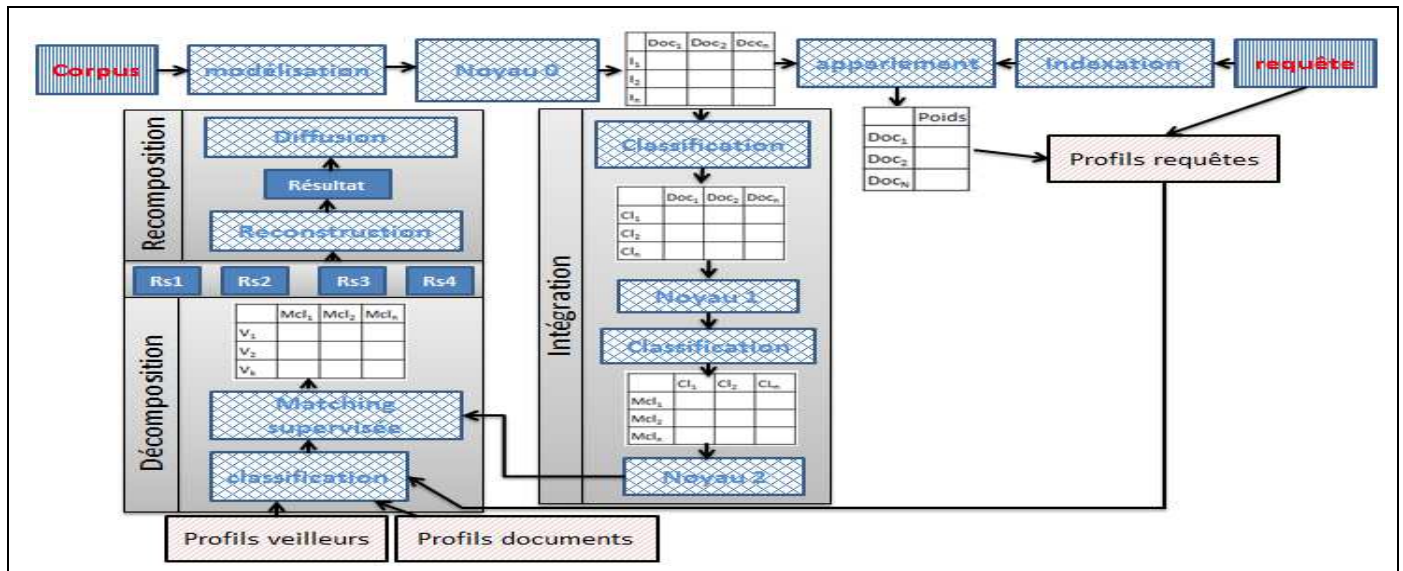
Corpus
modélisation
Noyau 0

| | $Doc_1$ | $Doc_2$ | $Doc_n$ |
|---|---|---|---|
| $I_1$ | | | |
| $I_2$ | | | |
| $I_n$ | | | |

appariement
indexation
requête

| | Poids |
|---|---|
| $Doc_1$ | |
| $Doc_2$ | |
| $Doc_N$ | |

Profils requêtes

Recomposition
Diffusion
Résultat
Reconstruction

Rs1 Rs2 Rs3 Rs4

Décomposition

| | $Mcl_1$ | $Mcl_2$ | $Mcl_n$ |
|---|---|---|---|
| $V_1$ | | | |
| $V_2$ | | | |
| $V_k$ | | | |

Matching supervisée
classification

Intégration
Classification

| | $Doc_1$ | $Doc_2$ | $Doc_n$ |
|---|---|---|---|
| $Cl_1$ | | | |
| $Cl_2$ | | | |
| $Cl_n$ | | | |

Noyau 1
Classification

| | $Cl_1$ | $Cl_2$ | $Cl_n$ |
|---|---|---|---|
| $Mcl_1$ | | | |
| $Mcl_2$ | | | |
| $Mcl_n$ | | | |

Noyau 2

Profils veilleurs
Profils documents